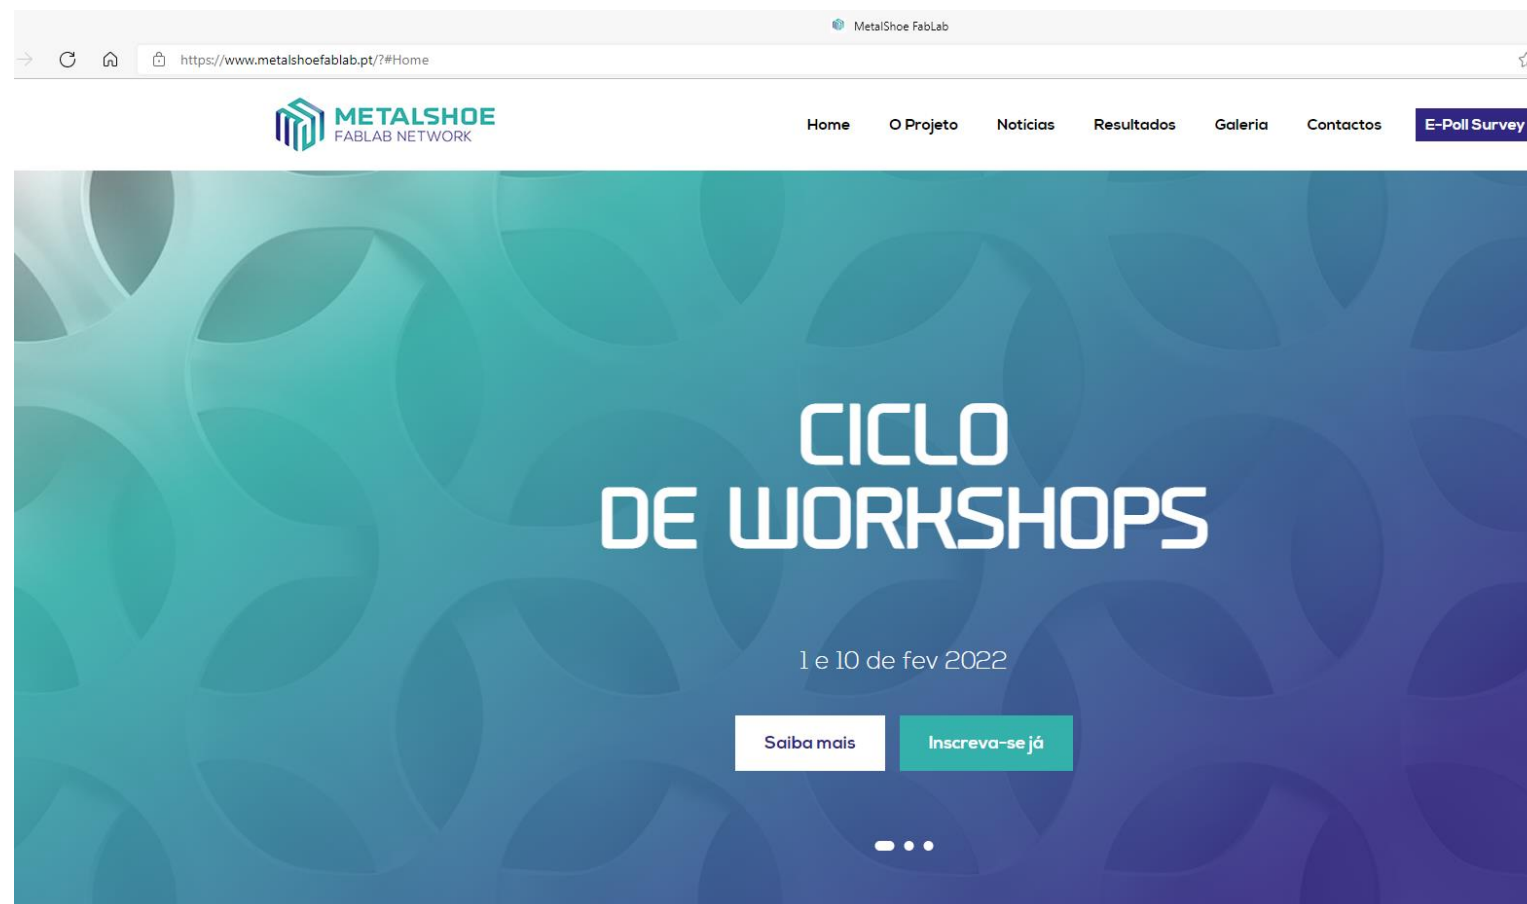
MetalShoe FabLab

https://www.metalshoefablab.pt/?#Home

METALSHOE
FABLAB NETWORK

Home O Projeto Notícias Resultados Galeria Contactos E-Poll Survey

CICLO
DE WORKSHOPS

1 e 10 de fev 2022

Saiba mais

Inscreva-se já